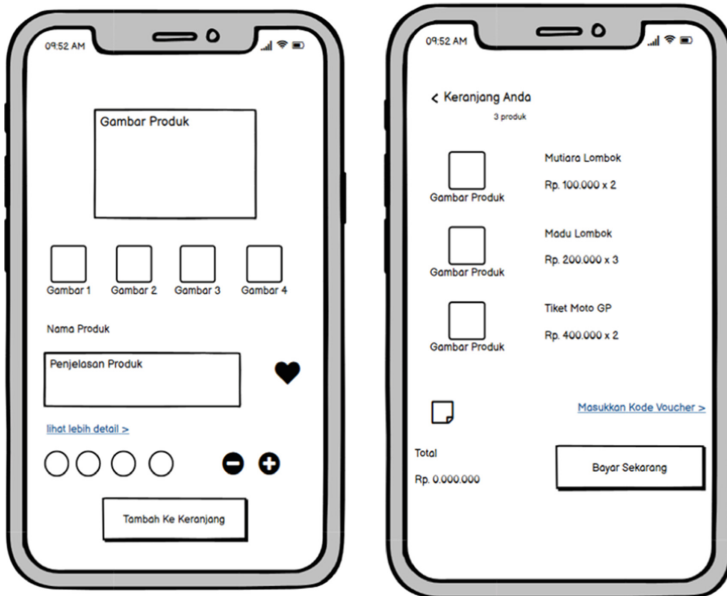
09:52 AM

Gambar Produk

Gambar 1 Gambar 2 Gambar 3 Gambar 4

Nama Produk

Penjelasan Produk

lihat lebih detail >

Tambah Ke Keranjang

09:52 AM

< Keranjang Anda
3 produk

Gambar Produk
Mutiara Lombok
Rp. 100.000 x 2

Gambar Produk
Madu Lombok
Rp. 200.000 x 3

Gambar Produk
Tiket Moto GP
Rp. 400.000 x 2

Masukkan Kode Voucher >

Total
Rp. 0.000.000

Bayar Sekarang